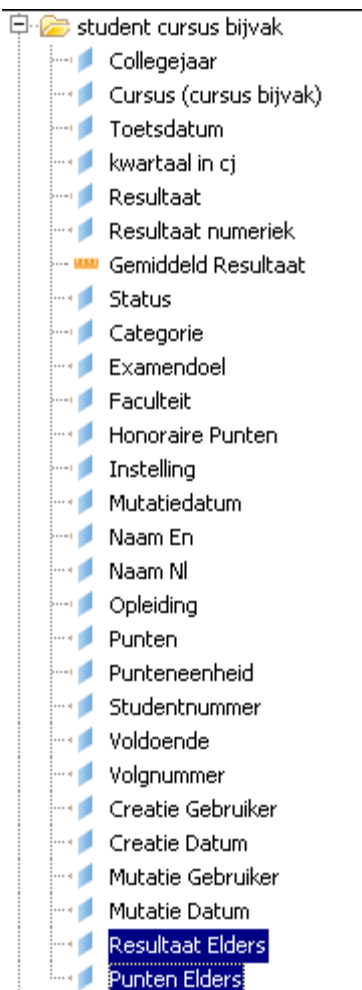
student cursus bijvak
Collegejaar
Cursus (cursus bijvak)
Toetsdatum
kwartaal in cj
Resultaat
Resultaat numeriek
Gemiddeld Resultaat
Status
Categorie
Examendoel
Faculteit
Honoraire Punten
Instelling
Mutatiedatum
Naam En
Naam Nl
Opleiding
Punten
Punteneenheid
Studentnummer
Voldoende
Volgnummer
Creatie Gebruiker
Creatie Datum
Mutatie Gebruiker
Mutatie Datum
Resultaat Elders
Punten Elders